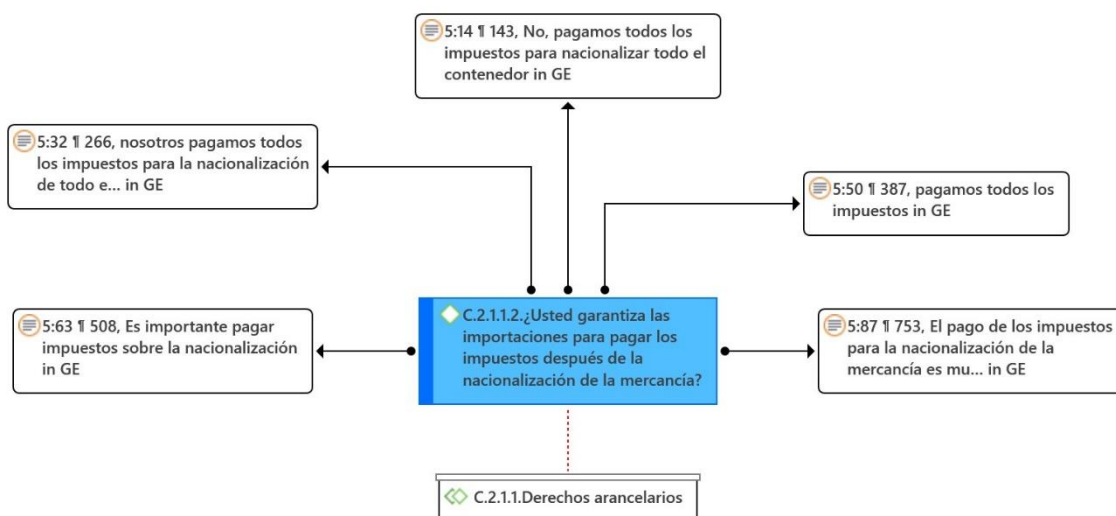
5:14 ¶ 143, No, pagamos todos los impuestos para nacionalizar todo el contenedor in GE

5:32 ¶ 266, nosotros pagamos todos los impuestos para la nacionalización de todo e... in GE

5:50 ¶ 387, pagamos todos los impuestos in GE

5:63 ¶ 508, Es importante pagar impuestos sobre la nacionalización in GE

C.2.1.1.2.¿Usted garantiza las importaciones para pagar los impuestos después de la nacionalización de la mercancía?

5:87 ¶ 753, El pago de los impuestos para la nacionalización de la mercancía es mu... in GE

C.2.1.1.Derechos arancelarios